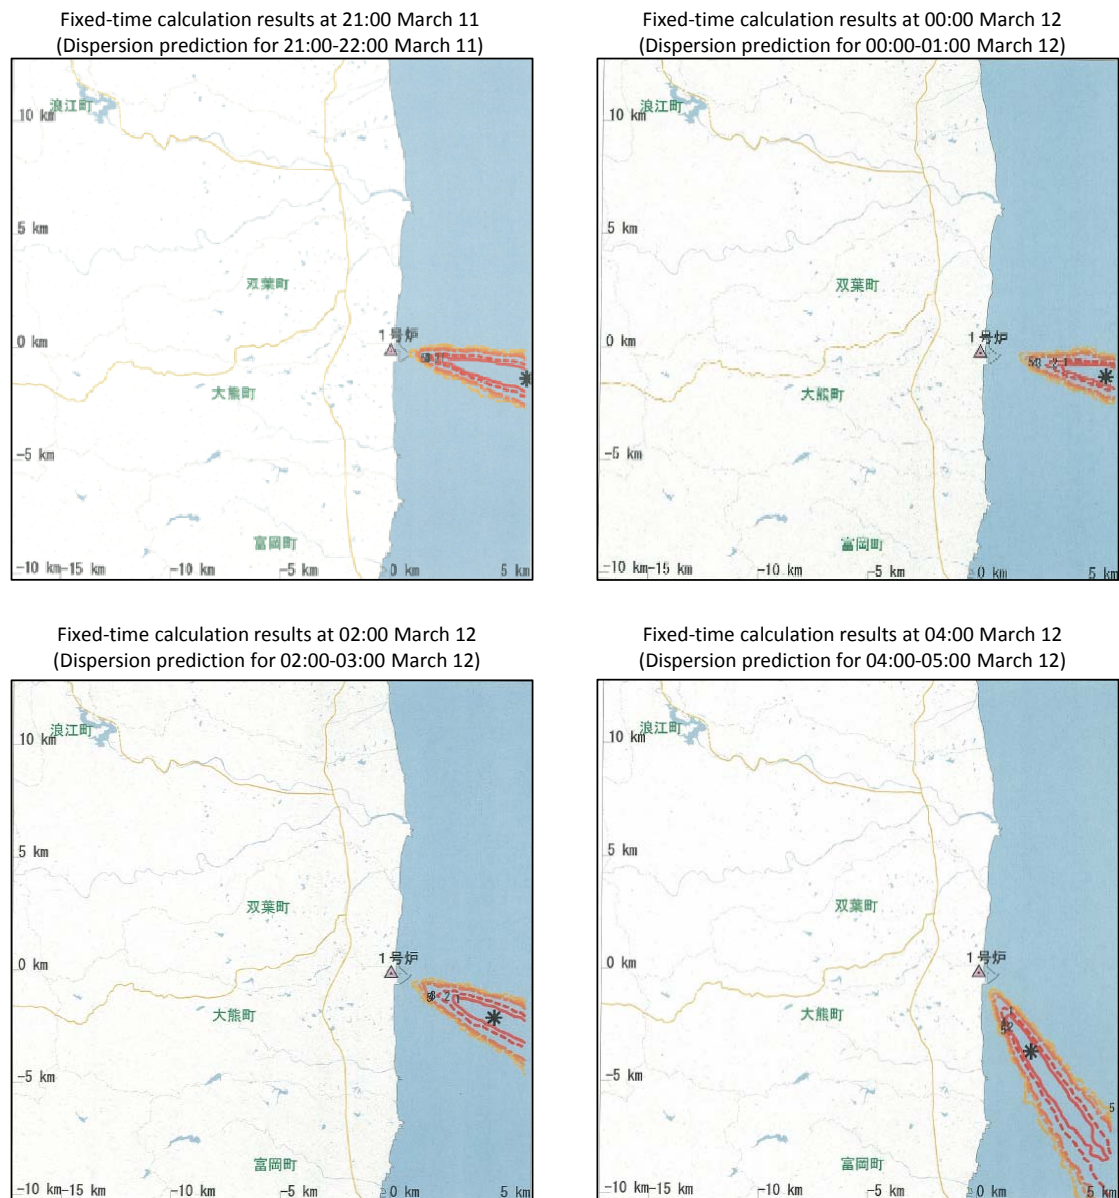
Fixed-time calculation results at 21:00 March 11
(Dispersion prediction for 21:00-22:00 March 11)

10 km 浪江町
5 km
双葉町
0 km
1号炉
大熊町
-5 km
富岡町
-10 km -15 km -10 km -5 km 0 km 5 km

Fixed-time calculation results at 00:00 March 12
(Dispersion prediction for 00:00-01:00 March 12)

10 km 浪江町
5 km
双葉町
0 km
1号炉
大熊町
-5 km
富岡町
-10 km -15 km -10 km -5 km 0 km 5 km

Fixed-time calculation results at 02:00 March 12
(Dispersion prediction for 02:00-03:00 March 12)

10 km 浪江町
5 km
双葉町
0 km
1号炉
大熊町
-5 km
富岡町
-10 km -15 km -10 km -5 km 0 km 5 km

Fixed-time calculation results at 04:00 March 12
(Dispersion prediction for 04:00-05:00 March 12)

10 km 浪江町
5 km
双葉町
0 km
1号炉
大熊町
-5 km
富岡町
-10 km -15 km -10 km -5 km 0 km 5 km